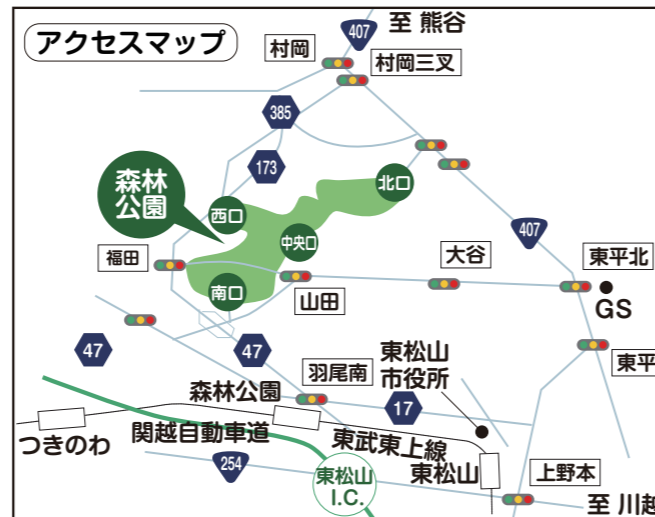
アクセスマップ

407
至 熊谷
村岡
村岡三叉
385
173
森林公園
西口
北口
中央口
南口
福田
大谷
407
東平北
GS
山田
47
47
羽尾南
東松山市役所
東平
森林公園
17
つきのわ
関越自動車道
東武東上線
東松山
254
東松山 I.C.
上野本
至 川越